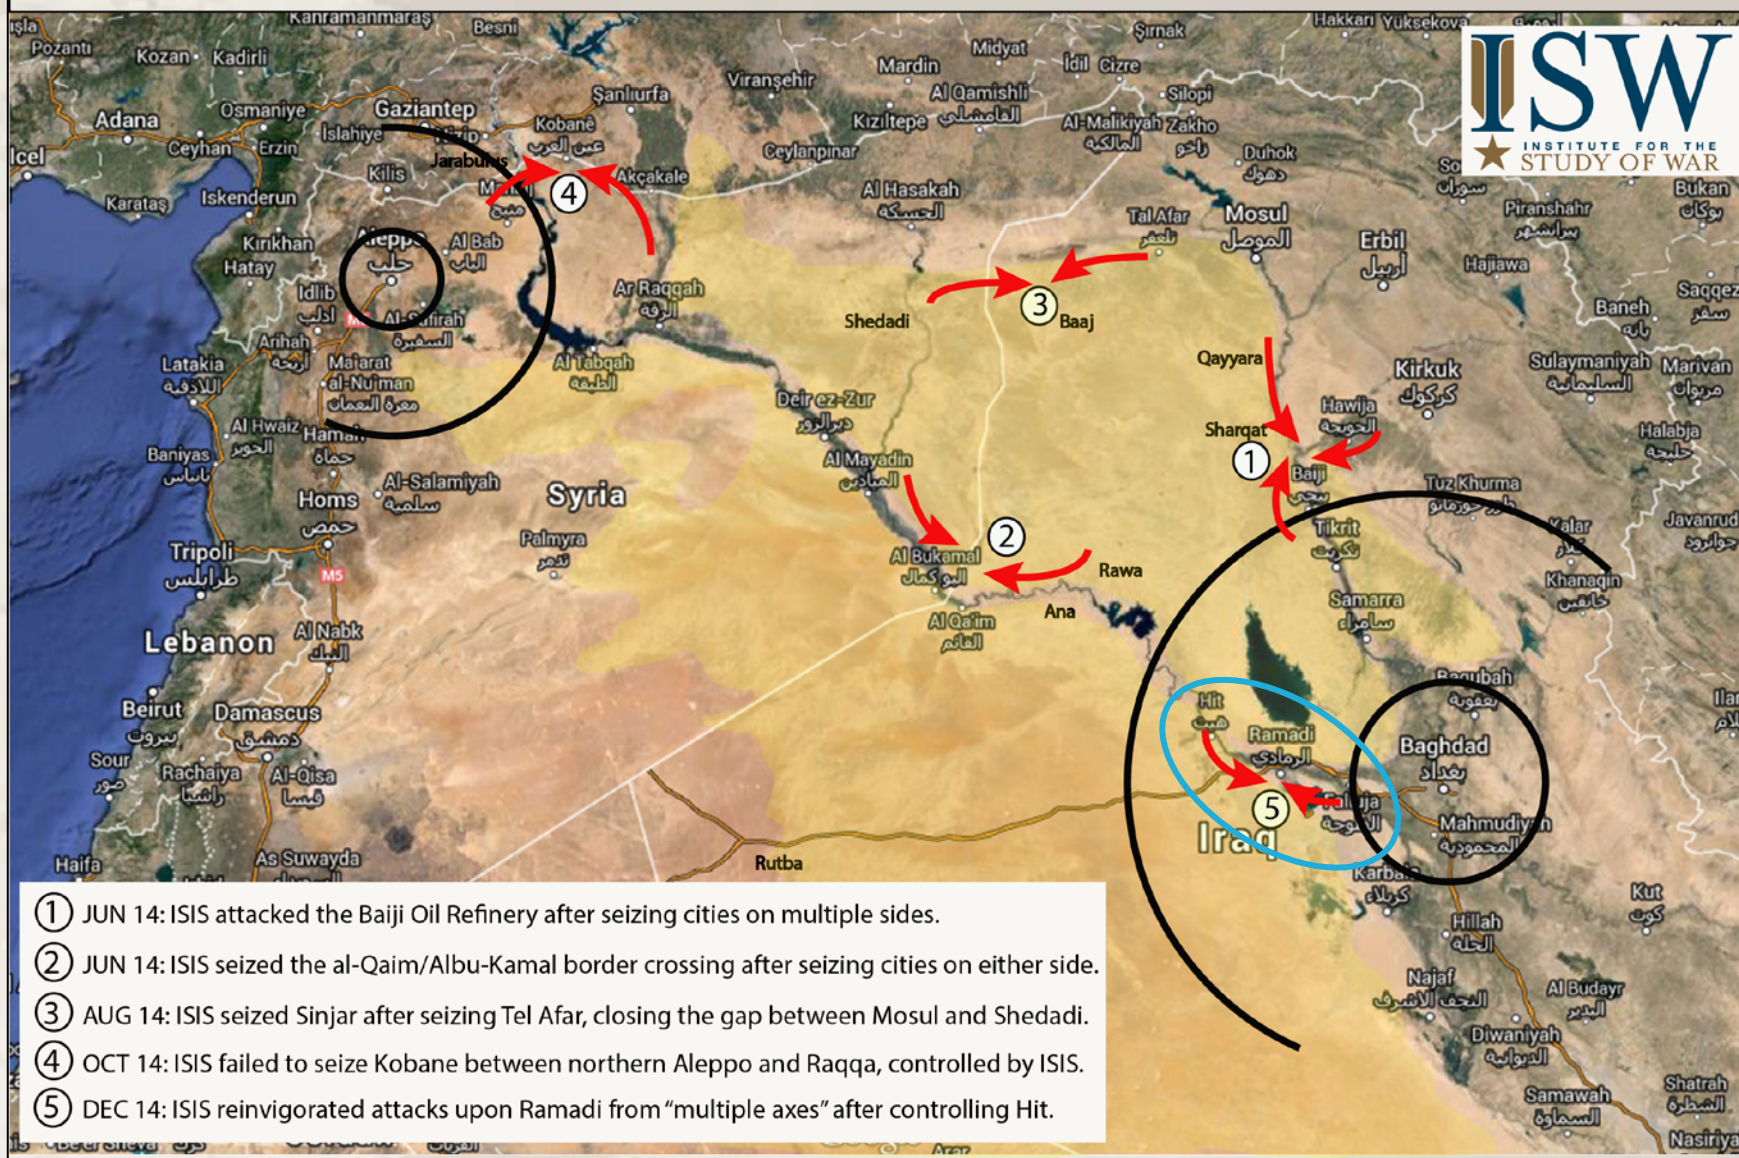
ISW
INSTITUTE FOR THE STUDY OF WAR

Kahramanmaraş
Besni
Pozantı
Kozan
Kadirli
Adana
Osmaniye
Gaziantep
Şanlıurfa
Viranşehir
Mardin
Midyat
Şırnak
Hakkari
Yüksekova
İdil
Cizre
Al Qamishli
القامشلي
Silopi
Kızıltepe
Al-Malikiyah
المالكية
Zakho
زاخو
Duhok
دهوك
Ceyhan
Erzin
Islahiye
Kobanê
عين العرب
Akçakale
Ceylanpınar
Al Hasakah
الحسكة
Icel
Kilis
Jarabulus
Karataş
Iskenderun
Kırıkhan
Hatay
Aleppo
حلب
Al Bab
الباب
Ar Raqqah
الرقة
Tal Afar
تلعفر
Mosul
الموصل
Erbil
أربيل
Piranshahr
Hajiawa
Bukan
بوكان
Saqqez
سقز
Baneh
بانه
Idlib
ادلب
Al-Safirah
السفيرة
Arihah
أريحا
Latakia
اللاذقية
Ma'arat al-Nu'man
معرة النعمان
Al Tabqah
الطبقة
Shedadi
Baaj
Qayyara
Kirkuk
كركوك
Sulaymaniyah
السليمانية
Marivan
مريوان
Al Hwaiz
Hama
حماة
Baniyas
بانياس
Deir ez-Zur
دير الزور
Hawija
الحويجة
Sharqat
Baiji
بيجي
Halabja
حلبجة
Al Mayadin
الميادين
Al-Salamiyah
سلمية
Homs
حمص
Syria
Tuz Khurma
Kalar
Javanrud
جوانرود
Tripoli
طرابلس
Palmyra
تدمر
Al Bukamal
البوكمال
Rawa
Tikrit
تكريت
Khanaqin
خانقين
Samarra
سامراء
Ana
Al Qa'im
القائم
Lebanon
Al Nabk
النبك
Baqubah
بعقوبة
Beirut
بيروت
Damascus
دمشق
Hit
هيت
Ramadi
الرمادي
Baghdad
بغداد
Sour
صور
Rachaiya
راشيا
Al-Qisa
Fallujah
الفلوجة
Mahmudiyah
المحمودية
Iraq
Haifa
As Suwayda
Rutba
Karbala
كربلاء
Kut
كوت
Hillah
الحلة
Najaf
النجف الأشرف
Al Budayr
البدير
Diwaniyah
الديوانية
Samawah
السماوة
Shatrah
الشطرة
Nasiriya
Be'er Sheva
M5

① JUN 14: ISIS attacked the Baiji Oil Refinery after seizing cities on multiple sides.
② JUN 14: ISIS seized the al-Qaim/Albu-Kamal border crossing after seizing cities on either side.
③ AUG 14: ISIS seized Sinjar after seizing Tel Afar, closing the gap between Mosul and Shedadi.
④ OCT 14: ISIS failed to seize Kobane between northern Aleppo and Raqqa, controlled by ISIS.
⑤ DEC 14: ISIS reinvigorated attacks upon Ramadi from "multiple axes" after controlling Hit.